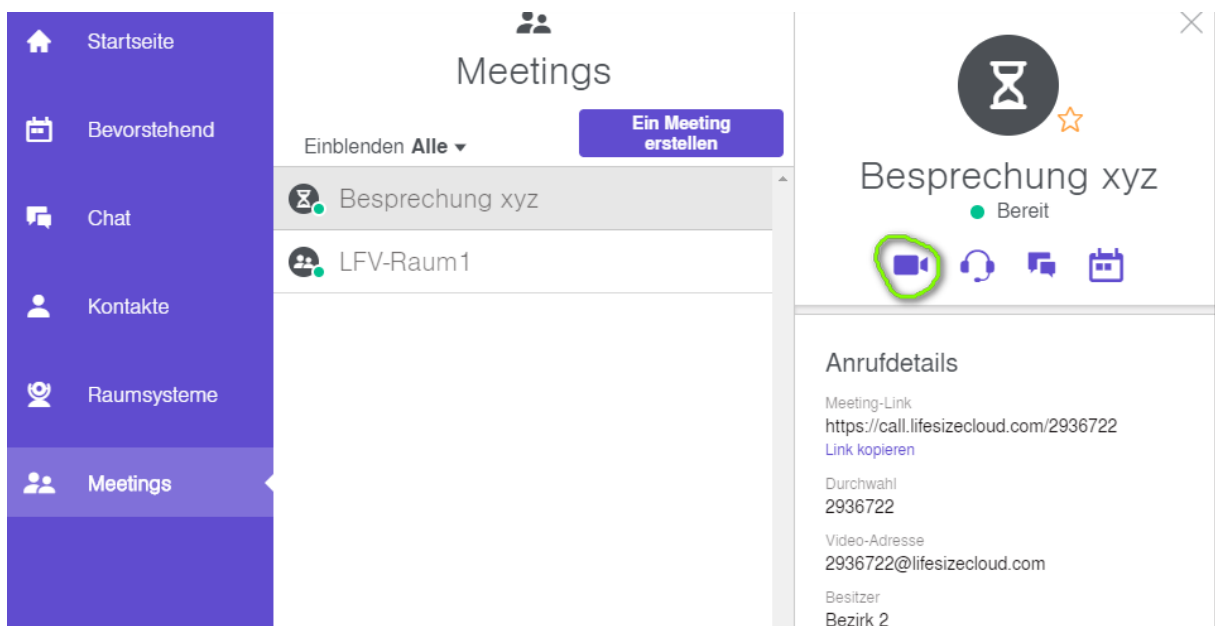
Startseite

Bevorstehend

Chat

Kontakte

Raumsysteme

Meetings

Meetings

Einblenden Alle

Ein Meeting erstellen

Besprechung xyz

LFV-Raum1

Besprechung xyz

Bereit

Anrufdetails

Meeting-Link
https://call.lifesizecloud.com/2936722
Link kopieren

Durchwahl
2936722

Video-Adresse
2936722@lifesizecloud.com

Besitzer
Bezirk 2